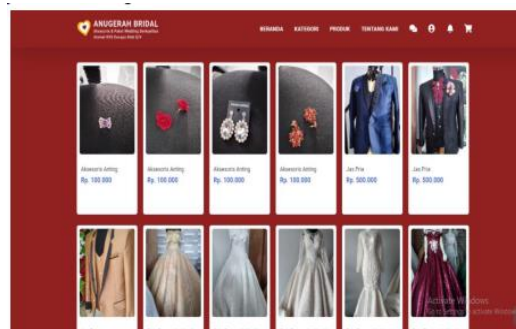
ANUGERAH BRIDAL
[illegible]

BERANDA KATEGORI PRODUK TENTANG KAMI

Aksesoris Anting
Rp. 100.000

Aksesoris Anting
Rp. 100.000

Aksesoris Anting
Rp. 100.000

Aksesoris Anting
Rp. 100.000

Jas Pria
Rp. 500.000

Jas Pria
Rp. 500.000

Activate Windows
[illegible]